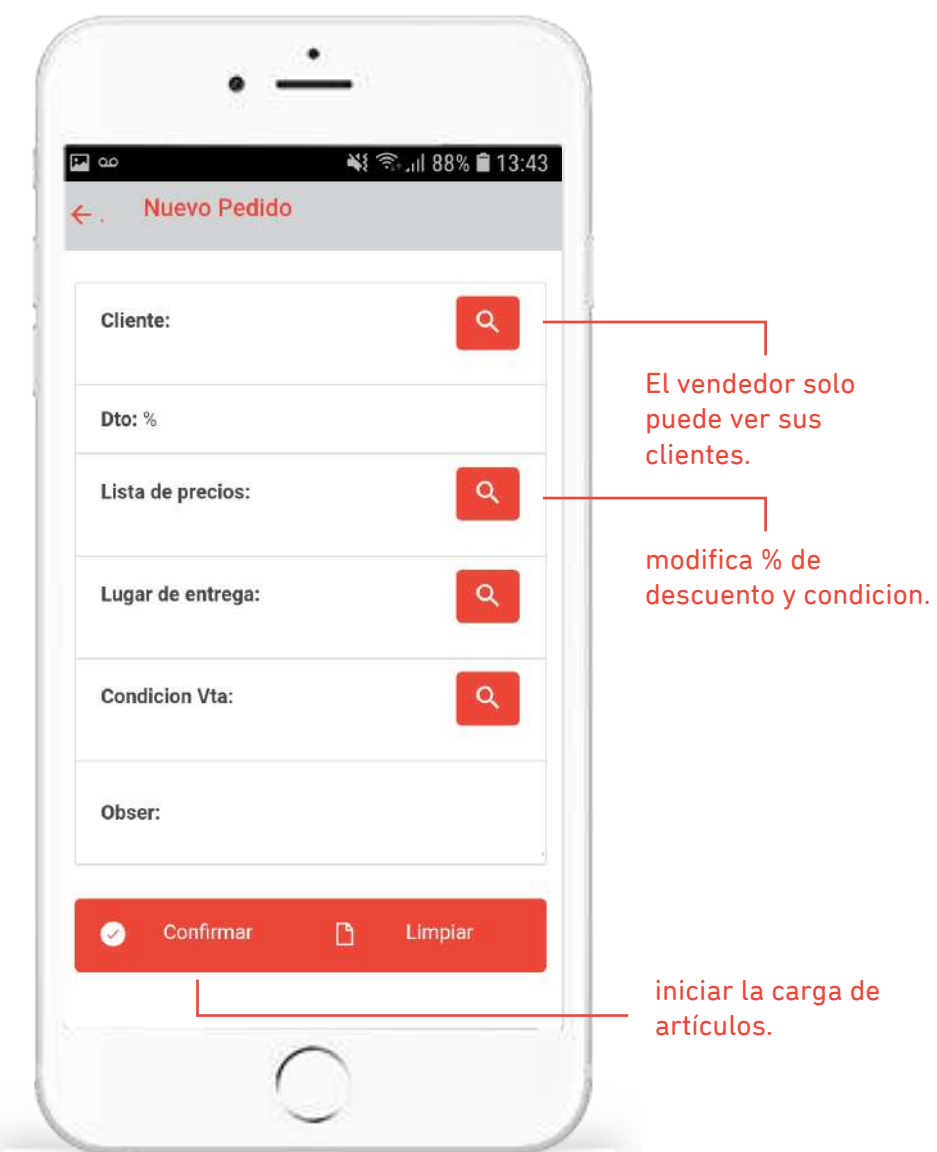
88% 13:43

Nuevo Pedido

Cliente:

Dto: %

Lista de precios:

Lugar de entrega:

Condicion Vta:

Obser:

Confirmar

Limpiar

El vendedor solo puede ver sus clientes.

modifica % de descuento y condicion.

iniciar la carga de artículos.